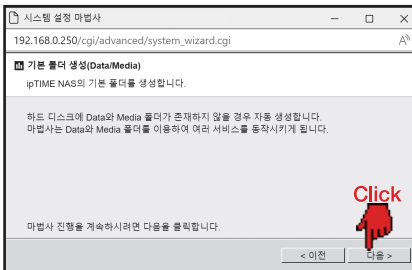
시스템 설정 마법사

192.168.0.250/cgi/advanced/system_wizard.cgi

기본 폴더 생성(Data/Media)

ipTIME NAS의 기본 폴더를 생성합니다.

하드 디스크에 Data와 Media 폴더가 존재하지 않을 경우 자동 생성합니다.
마법사는 Data와 Media 폴더를 이용하여 여러 서비스를 동작시키게 됩니다.

Click

마법사 진행을 계속하시려면 다음을 클릭합니다.

< 이전

다음 >